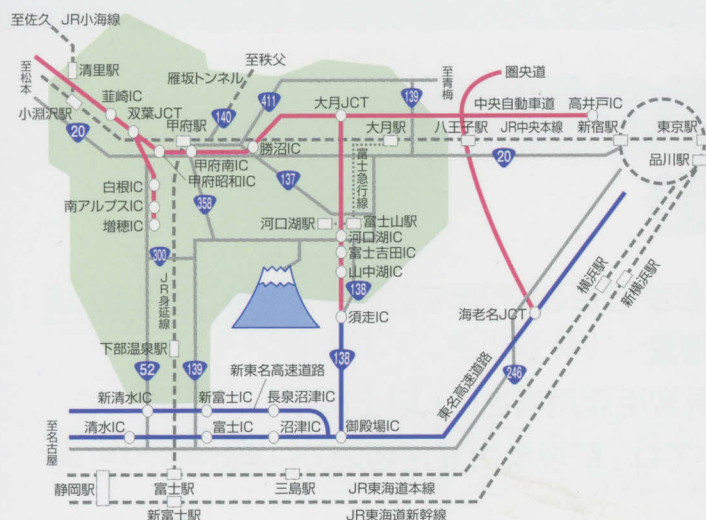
至佐久 JR小海線
清里駅
至松本
小淵沢駅
韮崎IC
双葉JCT
甲府駅
雁坂トンネル
至秩父
140
411
大月JCT
139
至青梅
圏央道
中央自動車道
高井戸IC
大月駅
八王子駅
JR中央本線
新宿駅
東京駅
品川駅
20
20
勝沼IC
甲府南IC
甲府昭和IC
137
富士急行線
白根IC
南アルプスIC
増穂IC
358
河口湖駅
富士山駅
河口湖IC
富士吉田IC
山中湖IC
138
300
JR身延線
須走IC
海老名JCT
横浜駅
新横浜駅
下部温泉駅
52
139
138
新東名高速道路
東名高速道路
246
新清水IC
新富士IC
長泉沼津IC
至名古屋
清水IC
富士IC
沼津IC
御殿場IC
静岡駅
富士駅
三島駅
JR東海道本線
新富士駅
JR東海道新幹線